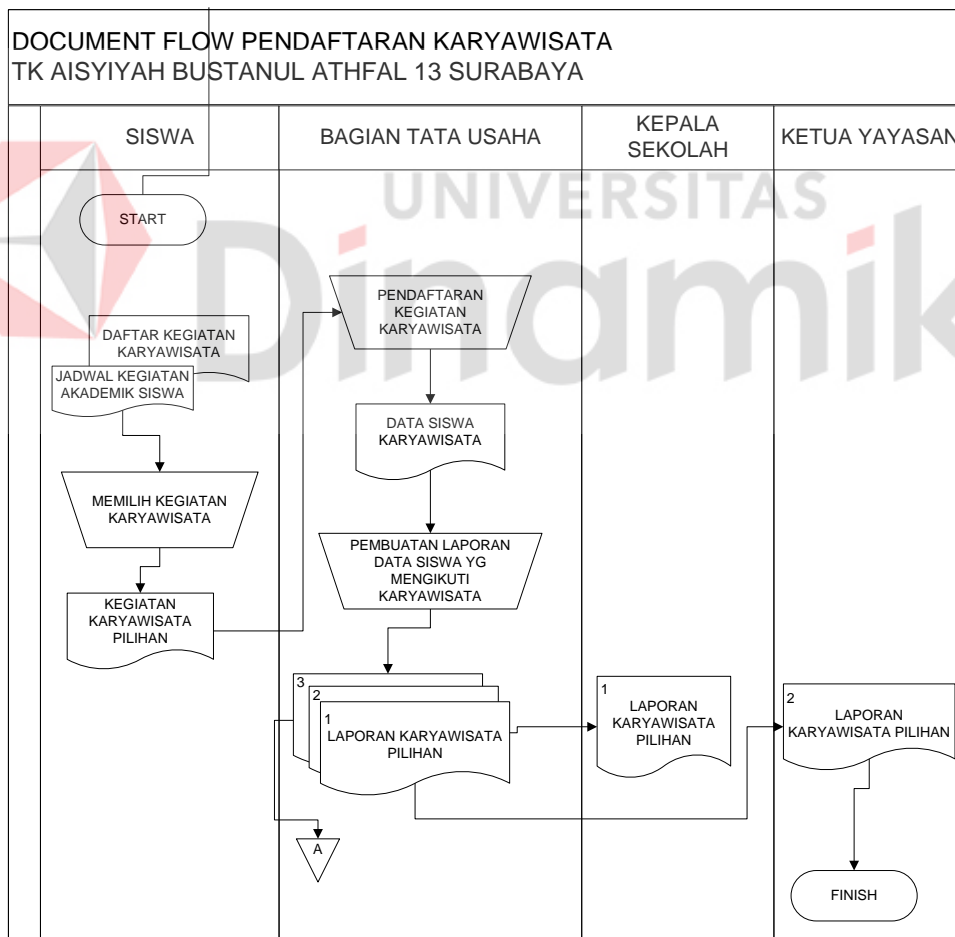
DOCUMENT FLOW PENDAFTARAN KARYAWISATA
TK AISYIYAH BUSTANUL ATHFAL 13 SURABAYA

SISWA

BAGIAN TATA USAHA

KEPALA SEKOLAH

KETUA YAYASAN

UNIVERSITAS Dinamika

START

DAFTAR KEGIATAN KARYAWISATA

JADWAL KEGIATAN AKADEMIK SISWA

MEMILIH KEGIATAN KARYAWISATA

KEGIATAN KARYAWISATA PILIHAN

PENDAFTARAN KEGIATAN KARYAWISATA

DATA SISWA KARYAWISATA

PEMBUATAN LAPORAN DATA SISWA YG MENGIKUTI KARYAWISATA

3
2
1
LAPORAN KARYAWISATA PILIHAN

A

1
LAPORAN KARYAWISATA PILIHAN

2
LAPORAN KARYAWISATA PILIHAN

FINISH